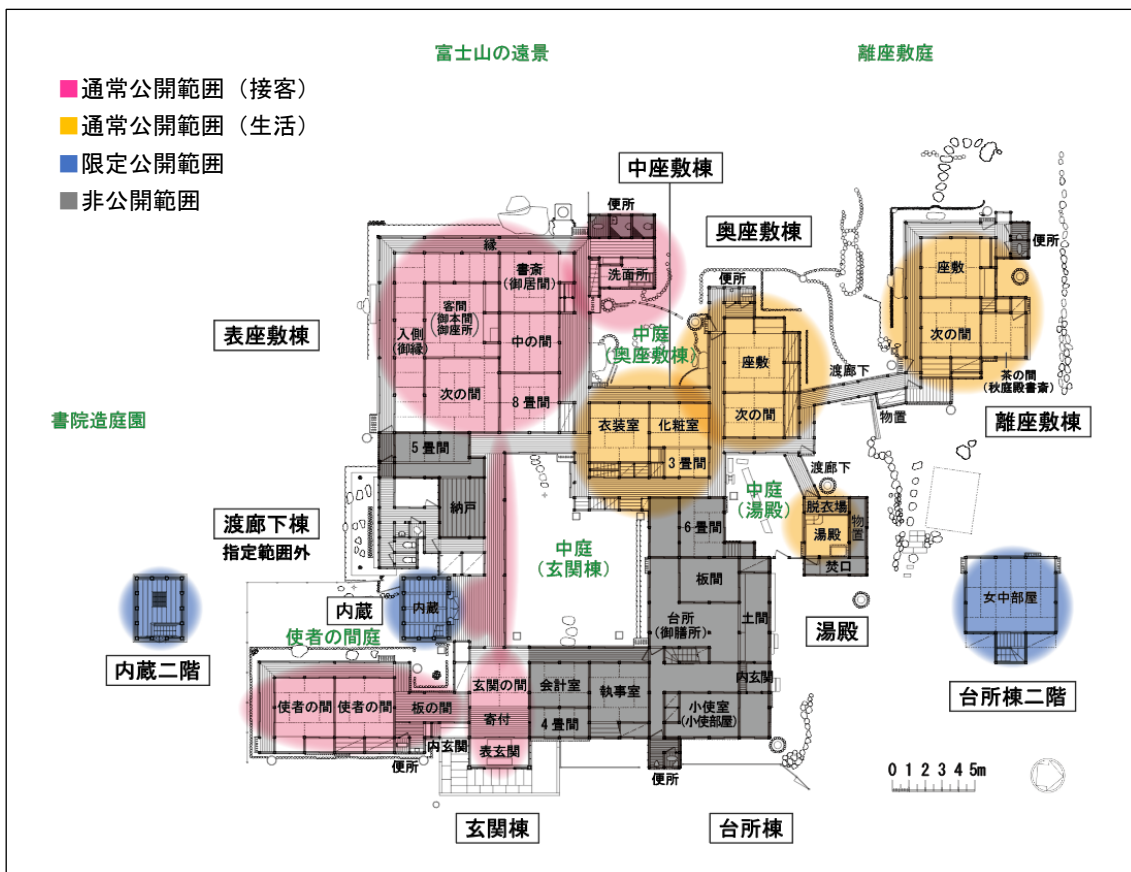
富士山の遠景

離座敷庭

■通常公開範囲（接客）
■通常公開範囲（生活）
■限定公開範囲
■非公開範囲

中座敷棟

便所

奥座敷棟

縁

書斎（御居間）

洗面所

便所

便所

座敷

客間（御本間 御座所）

入側（御縁）

中の間

中庭（奥座敷棟）

座敷

次の間

表座敷棟

次の間

8畳間

次の間

渡廊下

茶の間（秋庭殿書斎）

物置

離座敷棟

書院造庭園

衣装室

化粧室

次の間

5畳間

3畳間

渡廊下

納戸

中庭（湯殿）

脱衣場

湯殿

物置

渡廊下棟

指定範囲外

6畳間

中庭（玄関棟）

焚口

板間

内蔵

内蔵

女中部屋

台所（御膳所）

土間

湯殿

使者の間庭

内蔵二階

内玄関

玄関の間

会計室

執事室

小使室（小使部屋）

使者の間

使者の間

板の間

寄付

4畳間

台所棟二階

内玄関

表玄関

便所

便所

0 1 2 3 4 5m

玄関棟

台所棟